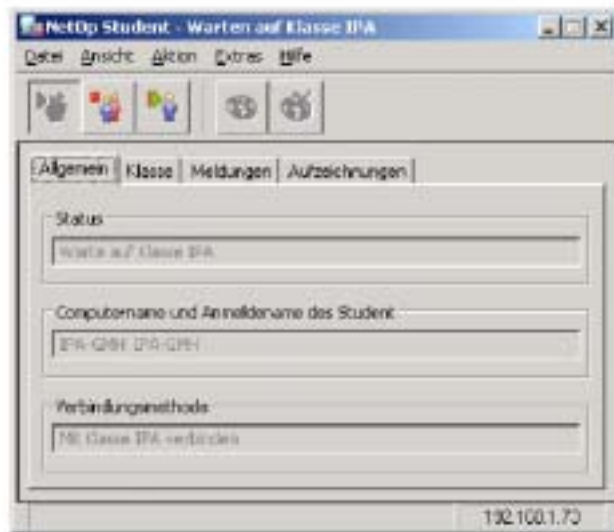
NetOp Student - Warten auf Klasse IPA

Datei Ansicht Aktion Extras Hilfe

Allgemein | Klasse | Meldungen | Aufzeichnungen

Status

Warte auf Klasse IPA

Computername und Anmeldename des Student

IPA-GMH IPA-GMH

Verbindungsmethode

Mit Klasse IPA verbinden

192.100.1.73